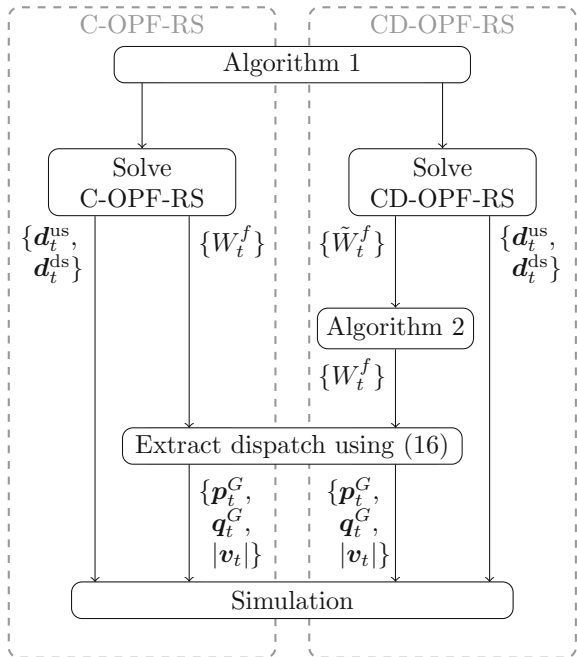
C-OPF-RS

CD-OPF-RS

Algorithm 1

Solve C-OPF-RS

Solve CD-OPF-RS

$\{\boldsymbol{d}_t^{\text{us}}, \boldsymbol{d}_t^{\text{ds}}\}$

$\{W_t^f\}$

$\{\tilde{W}_t^f\}$

$\{\boldsymbol{d}_t^{\text{us}}, \boldsymbol{d}_t^{\text{ds}}\}$

Algorithm 2

$\{W_t^f\}$

Extract dispatch using (16)

$\{\boldsymbol{p}_t^G, \boldsymbol{q}_t^G, |\boldsymbol{v}_t|\}$

$\{\boldsymbol{p}_t^G, \boldsymbol{q}_t^G, |\boldsymbol{v}_t|\}$

Simulation